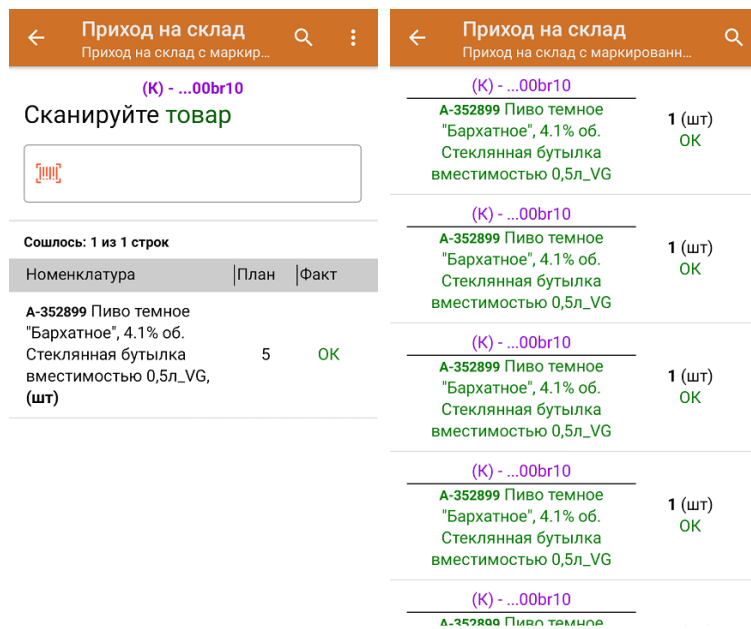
Приход на склад
Приход на склад с маркир...

(К) - ...00br10

Сканируйте товар

Сошлось: 1 из 1 строк

| Номенклатура | План | Факт |
|---|---|---|
| А-352899 Пиво темное "Бархатное", 4.1% об. Стеклянная бутылка вместимостью 0,5л_VG, (шт) | 5 | OK |

Приход на склад
Приход на склад с маркированн...

(К) - ...00br10
А-352899 Пиво темное "Бархатное", 4.1% об. Стеклянная бутылка вместимостью 0,5л_VG
1 (шт)
OK

(К) - ...00br10
А-352899 Пиво темное "Бархатное", 4.1% об. Стеклянная бутылка вместимостью 0,5л_VG
1 (шт)
OK

(К) - ...00br10
А-352899 Пиво темное "Бархатное", 4.1% об. Стеклянная бутылка вместимостью 0,5л_VG
1 (шт)
OK

(К) - ...00br10
А-352899 Пиво темное "Бархатное", 4.1% об. Стеклянная бутылка вместимостью 0,5л_VG
1 (шт)
OK

(К) - ...00br10
А-352899 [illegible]